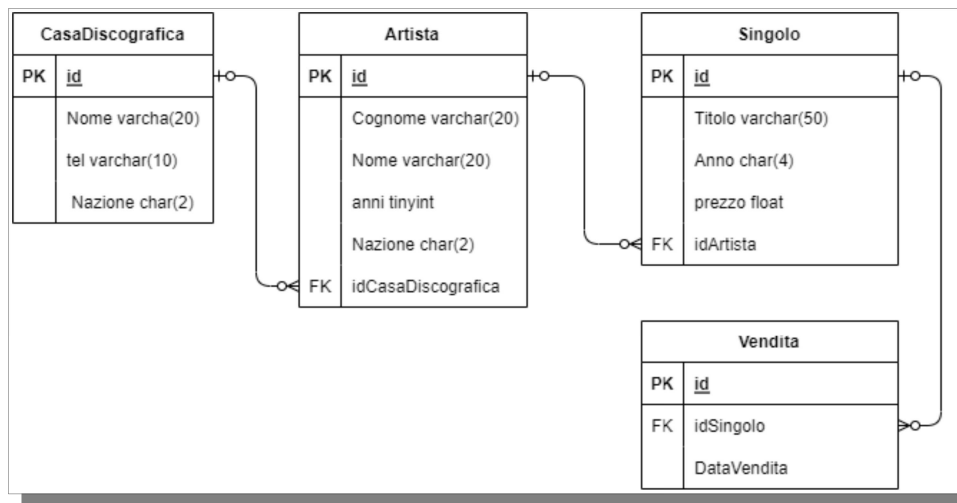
| CasaDiscografica | |
|---|---|
| PK | id |
| | Nome varcha(20) |
| | tel varchar(10) |
| | Nazione char(2) |

| Artista | |
|---|---|
| PK | id |
| | Cognome varchar(20) |
| | Nome varchar(20) |
| | anni tinyint |
| | Nazione char(2) |
| FK | idCasaDiscografica |

| Singolo | |
|---|---|
| PK | id |
| | Titolo varchar(50) |
| | Anno char(4) |
| | prezzo float |
| FK | idArtista |

| Vendita | |
|---|---|
| PK | id |
| FK | idSingolo |
| | DataVendita |